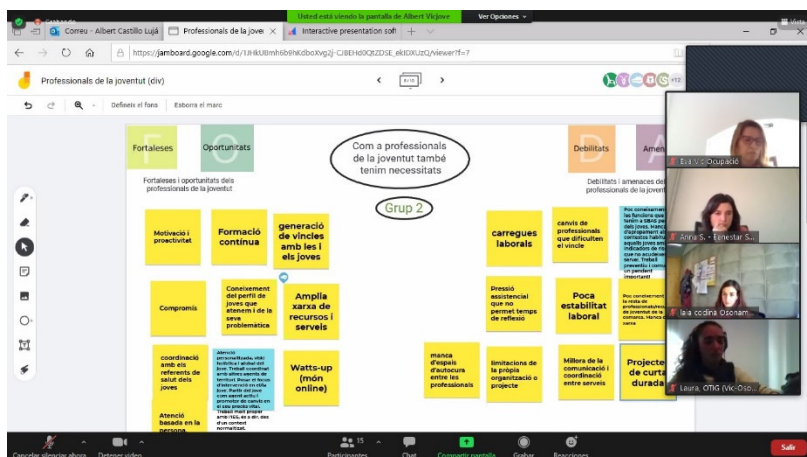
Usted está viendo la pantalla de Albert Vicjove
Ver Opciones
Correu - Albert Castillo Lujá
Professionals de la jove
Interactive presentation soft
https://jamboard.google.com/d/1JHkU8mh6b9hKdboXvg2j-CJBEHdOQtZDSE_ekIDXUzQ/viewer?f=7
Professionals de la joventut (div)
Defineix el fons
Esborra el marc
F
Fortaleses
O
Oportunitats
Com a professionals de la joventut també tenim necessitats
D
Debilitats
A
Amen
Fortaleses i oportunitats dels professionals de la joventut
Debilitats i amenaces dels professionals de la jovent
Grup 2
Motivació i proactivitat
Formació contínua
generació de vincles amb les i els joves
carregues laborals
canvis de professionals que dificulten el vincle
Compromís
Coneixement del perfil de joves que atenem i de la seva problemàtica
Amplia xarxa de recursos i serveis
Pressió assistencial que no permet temps de reflexió
Poca estabilitat laboral
coordinació amb els referents de salut dels joves
Watts-up (món online)
manca d'espais d'autocura entre les professionals
limitacions de la pròpia organització o projecte
Millora de la comunicació i coordinació entre serveis
Projecte de curta durada
Atenció basada en la persona
Eva V. - Ocupació
Anna S. - Benestar S...
laia codina Osonam...
Laura, OTIG (Vic-Oso...
Cancelar silenciar ahora
Detener video
Participantes
15
Chat
Compartir pantalla
Grabar
Reacciones
Salir